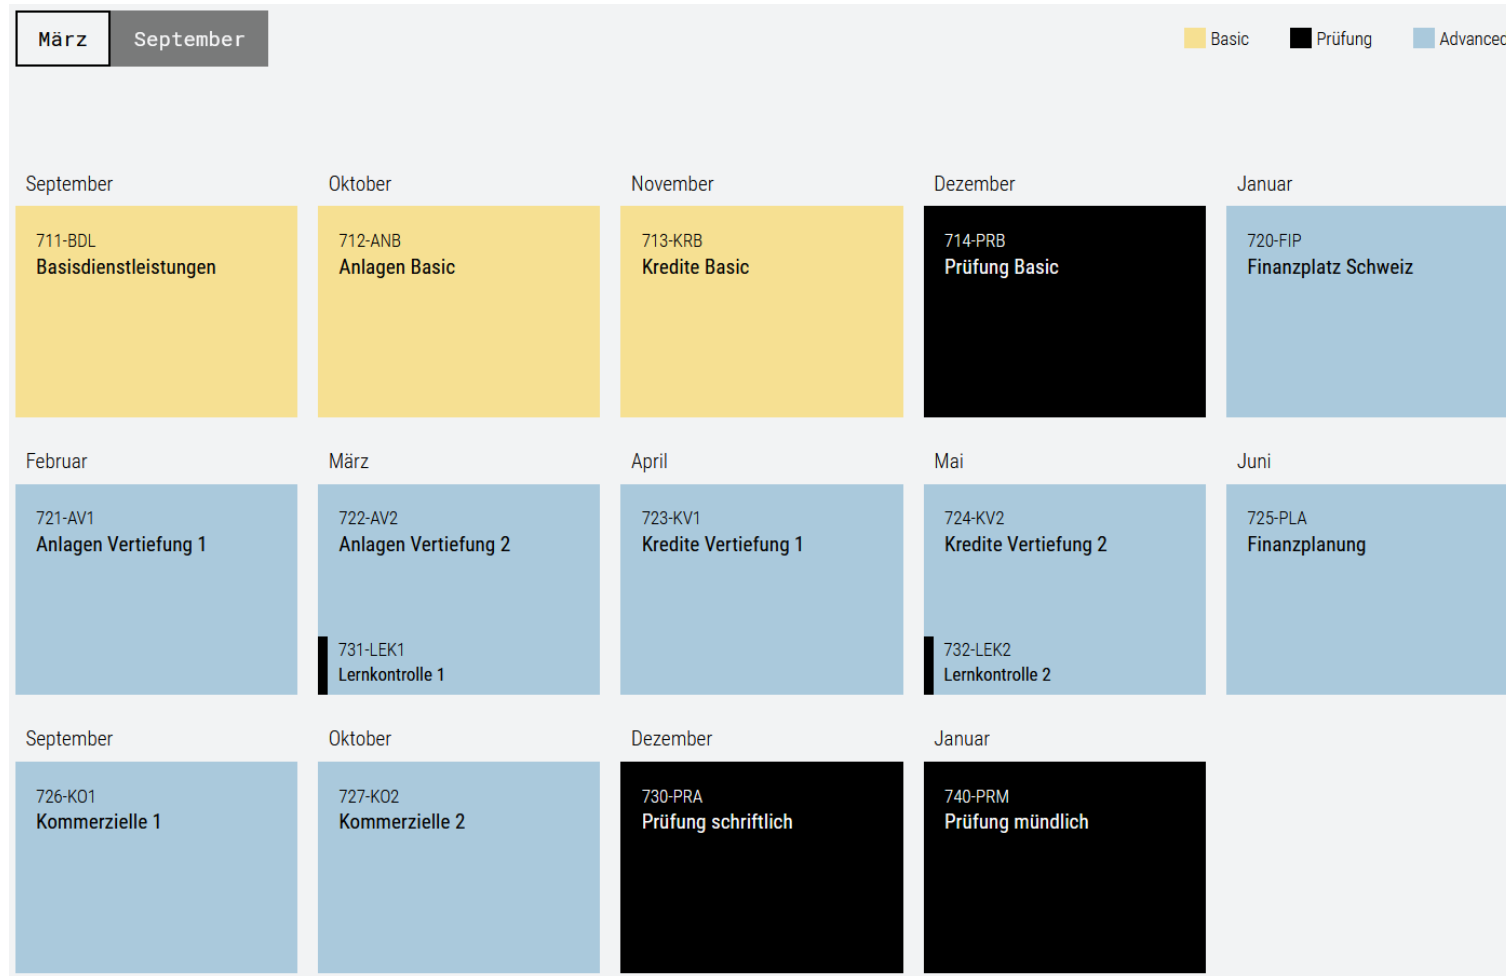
März September

Basic Prüfung Advanced

September
711-BDL
Basisdienstleistungen

Oktober
712-ANB
Anlagen Basic

November
713-KRB
Kredite Basic

Dezember
714-PRB
Prüfung Basic

Januar
720-FIP
Finanzplatz Schweiz

Februar
721-AV1
Anlagen Vertiefung 1

März
722-AV2
Anlagen Vertiefung 2
731-LEK1
Lernkontrolle 1

April
723-KV1
Kredite Vertiefung 1

Mai
724-KV2
Kredite Vertiefung 2
732-LEK2
Lernkontrolle 2

Juni
725-PLA
Finanzplanung

September
726-KO1
Kommerzielle 1

Oktober
727-KO2
Kommerzielle 2

Dezember
730-PRA
Prüfung schriftlich

Januar
740-PRM
Prüfung mündlich